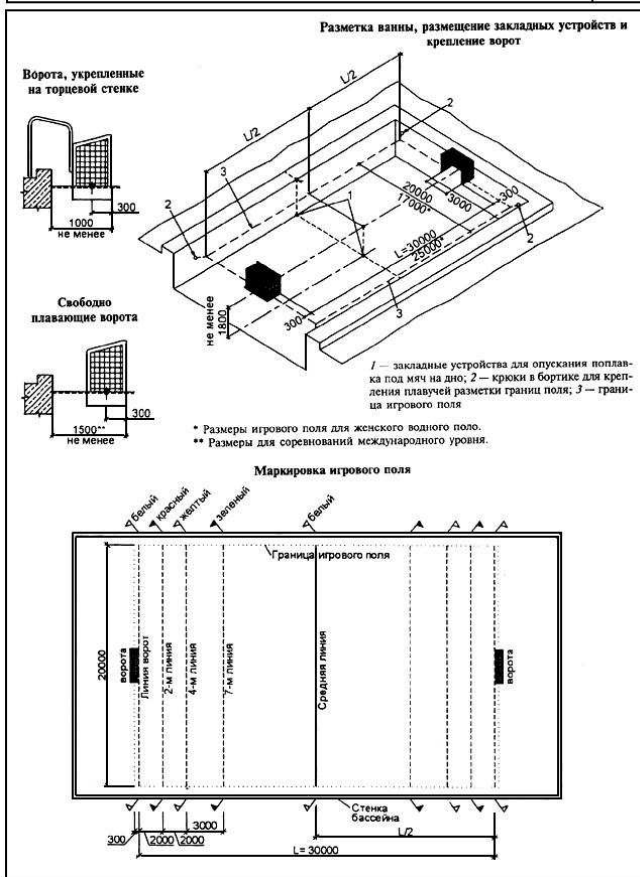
Разметка ванны, размещение закладных устройств и крепление ворот

Ворота, укрепленные на торцевой стенке

300
1000
не менее

Свободно плавающие ворота

300
1500**
не менее

L/2
L/2
2
3
1
20000
17000*
3000
300
2
L=30000
25000*
3
не менее 1800
300
2

1 — закладные устройства для опускания поплавка под мяч на дно; 2 — крюки в бортике для крепления плавучей разметки границ поля; 3 — граница игрового поля

* Размеры игрового поля для женского водного поло.
** Размеры для соревнований международного уровня.

Маркировка игрового поля

белый
красный
желтый
зеленый
белый

Граница игрового поля

20000
ворота
Линия ворот
2-м линия
4-м линия
7-м линия
Средняя линия
ворота

Стенка бассейна
3000
300
2000
2000
L/2
L = 30000